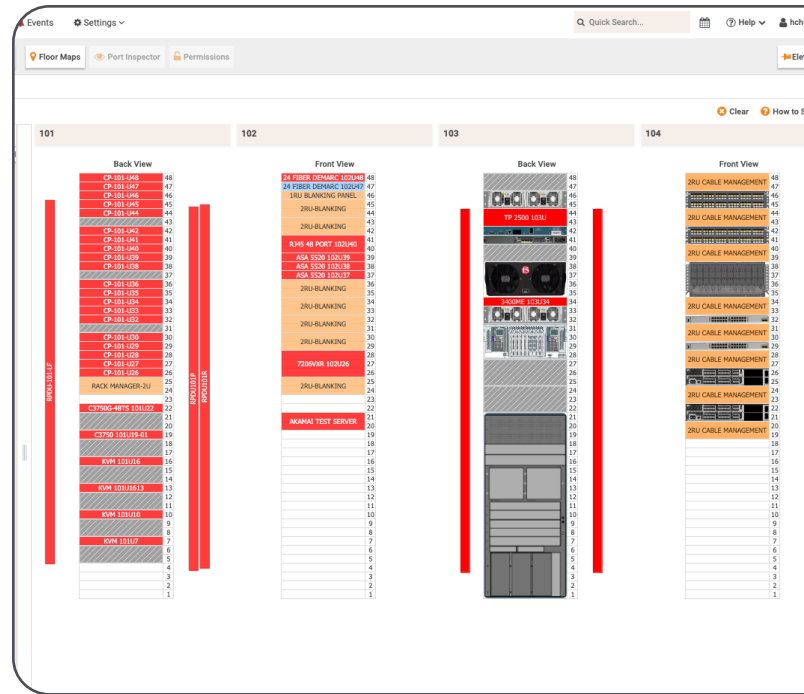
Events Settings

Quick Search...

Help hc

Floor Maps Port Inspector Permissions

Ele

Clear How to S

101

102

103

104

Back View

CP-101-U48 48
CP-101-U47 47
CP-101-U46 46
CP-101-U45 45
CP-101-U44 44
43
CP-101-U42 42
CP-101-U41 41
CP-101-U40 40
CP-101-U39 39
CP-101-U38 38
37
CP-101-U36 36
CP-101-U35 35
CP-101-U34 34
CP-101-U33 33
CP-101-U32 32
31
CP-101-U30 30
CP-101-U29 29
CP-101-U28 28
CP-101-U27 27
CP-101-U26 26
RACK MANAGER-2U 25
24
23
C3750G-48TS 101U22 22
21
20
C3750 101U19-01 19
18
17
KVM 101U16 16
15
14
KVM 101U1613 13
12
11
KVM 101U10 10
9
8
KVM 101U7 7
6
5
4
3
2
1

RPDU-101-LF

RPDU101P

RPDU101R

Front View

24 FIBER DEMARC 102U48 48
24 FIBER DEMARC 102U47 47
1RU BLANKING PANEL 46
2RU-BLANKING 45
44
2RU-BLANKING 43
42
RJ45 48 PORT 102U40 41
40
ASA 5520 102U39 39
ASA 5520 102U38 38
ASA 5520 102U37 37
2RU-BLANKING 36
35
2RU-BLANKING 34
33
2RU-BLANKING 32
31
2RU-BLANKING 30
29
7206VXR 102U26 28
27
26
2RU-BLANKING 25
24
23
22
AKAMAI TEST SERVER 21
20
19
18
17
16
15
14
13
12
11
10
9
8
7
6
5
4
3
2
1

Back View

48
47
46
45
TP 2500 103U 44
43
42
41
40
39
38
37
36
35
3400ME 103U34 34
33
32
31
30
29
28
27
26
25
24
23
22
21
20
19
18
17
16
15
14
13
12
11
10
9
8
7
6
5
4
3
2
1

Front View

2RU CABLE MANAGEMENT 48
47
46
45
2RU CABLE MANAGEMENT 44
43
42
2RU CABLE MANAGEMENT 41
40
39
38
37
36
2RU CABLE MANAGEMENT 35
34
33
2RU CABLE MANAGEMENT 32
31
30
2RU CABLE MANAGEMENT 29
28
27
26
2RU CABLE MANAGEMENT 25
24
23
2RU CABLE MANAGEMENT 22
21
20
19
18
17
16
15
14
13
12
11
10
9
8
7
6
5
4
3
2
1